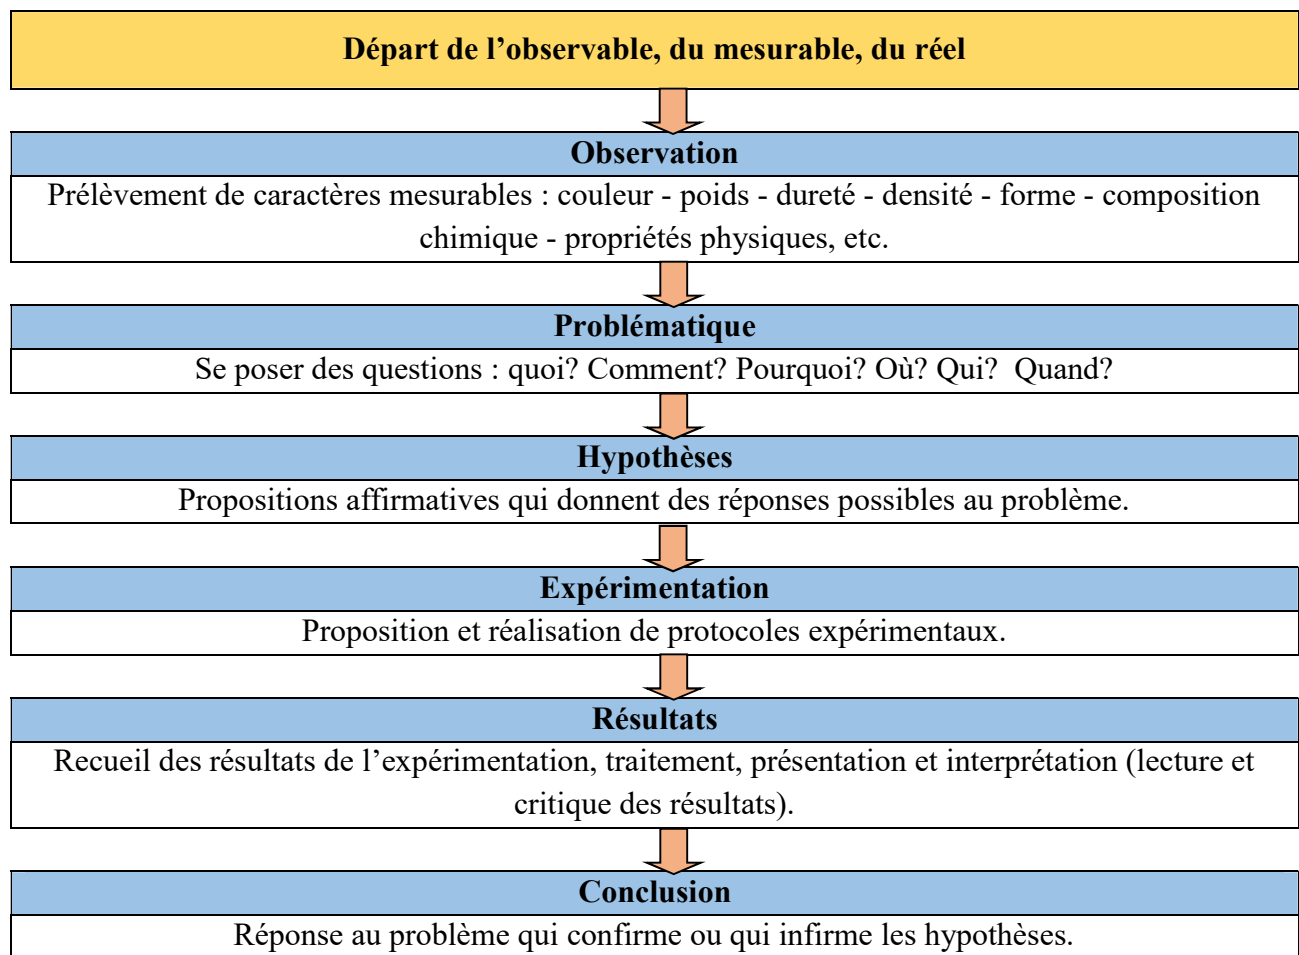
Départ de l’observable, du mesurable, du réel

Observation

Prélèvement de caractères mesurables : couleur - poids - dureté - densité - forme - composition chimique - propriétés physiques, etc.

Problématique

Se poser des questions : quoi? Comment? Pourquoi? Où? Qui? Quand?

Hypothèses

Propositions affirmatives qui donnent des réponses possibles au problème.

Expérimentation

Proposition et réalisation de protocoles expérimentaux.

Résultats

Recueil des résultats de l’expérimentation, traitement, présentation et interprétation (lecture et critique des résultats).

Conclusion

Réponse au problème qui confirme ou qui infirme les hypothèses.